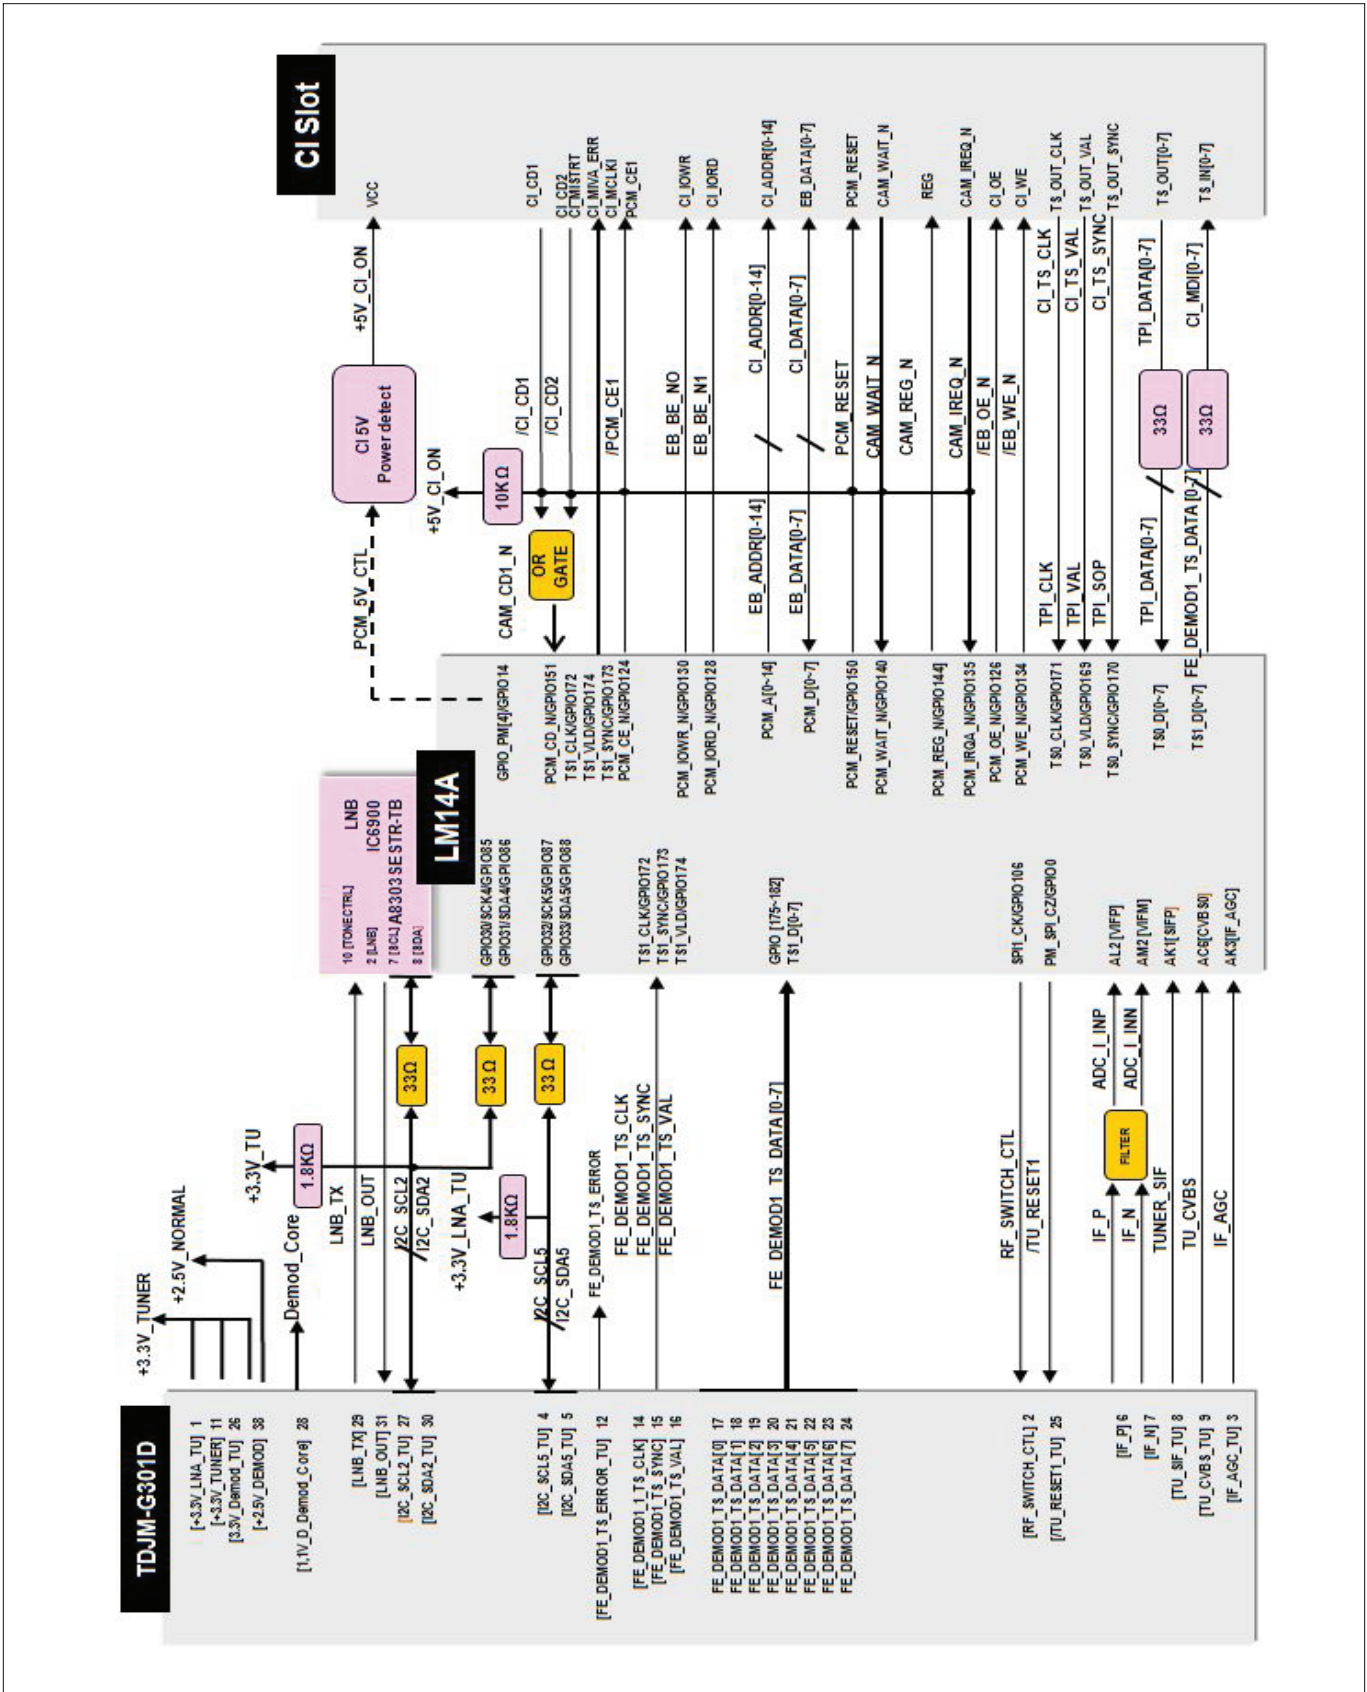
CI Slot

VCC
CI_CD1
CI_CD2
CI_MISTRT
CI_MIVA_ERR
CI_MCLKI
PCM_CE1
CI_IOWR
CI_IORD
CI_ADDR[0-14]
EB_DATA[0-7]
PCM_RESET
CAM_WAIT_N
REG
CAM_IREQ_N
CI_OE
CI_WE
TS_OUT_CLK
TS_OUT_VAL
TS_OUT_SYNC
TS_OUT[0-7]
TS_IN[0-7]

+5V_CI_ON
CI 5V Power detect
+5V_CI_ON
10KΩ
/CI_CD1
/CI_CD2
/PCM_CE1
EB_BE_NO
EB_BE_N1
CI_ADDR[0-14]
CI_DATA[0-7]
PCM_RESET
CAM_WAIT_N
CAM_REG_N
CAM_IREQ_N
/EB_OE_N
/EB_WE_N
CI_TS_CLK
CI_TS_VAL
CI_TS_SYNC
TPI_DATA[0-7]
CI_MDI[0-7]
33Ω
33Ω

PCM_5V_CTL
CAM_CD1_N
OR GATE
EB_ADDR[0-14]
EB_DATA[0-7]
TPI_CLK
TPI_VAL
TPI_SOP
TPI_DATA[0-7]
FE_DEMOD1_TS_DATA [0-7]

LM14A
GPIO_PM[4]/GPIO14
PCM_CD_N/GPIO151
TS1_CLK/GPIO172
TS1_VLD/GPIO174
TS1_SYNC/GPIO173
PCM_CE_N/GPIO124
PCM_IOWR_N/GPIO130
PCM_IORD_N/GPIO128
PCM_A[0~14]
PCM_D[0~7]
PCM_RESET/GPIO150
PCM_WAIT_N/GPIO140
PCM_REG_N/GPIO144
PCM_IRQA_N/GPIO135
PCM_OE_N/GPIO126
PCM_WE_N/GPIO134
TS0_CLK/GPIO171
TS0_VLD/GPIO169
TS0_SYNC/GPIO170
TS0_D[0~7]
TS1_D[0~7]

LNB
IC6900
A8303SESTR-TB
10 [TONECTRL]
2 [LNB]
7 [SCL]
8 [SDA]

GPIO30/SCK4/GPIO85
GPIO31/SDA4/GPIO86
GPIO32/SCK5/GPIO87
GPIO33/SDA5/GPIO88
TS1_CLK/GPIO172
TS1_SYNC/GPIO173
TS1_VLD/GPIO174
GPIO [175~182]
TS1_D[0~7]
SPI1_CK/GPIO106
PM_SPI_CZ/GPIO0
AL2[VIFP]
AM2[VIFM]
AK1[SIFP]
AC6[CVBS0]
AK3[IF_AGC]

33Ω
33Ω
33Ω
1.8KΩ
1.8KΩ
+3.3V_TU
+3.3V_TUNER
+2.5V_NORMAL
Demod_Core
LNB_TX
LNB_OUT
I2C_SCL2
I2C_SDA2
+3.3V_LNA_TU
I2C_SCL5
I2C_SDA5
FE_DEMOD1_TS_ERROR
FE_DEMOD1_TS_CLK
FE_DEMOD1_TS_SYNC
FE_DEMOD1_TS_VAL
FE_DEMOD1_TS_DATA[0-7]
RF_SWITCH_CTL
/TU_RESET1
ADC_I_INP
ADC_I_INN
FILTER
IF_P
IF_N
TUNER_SIF
TU_CVBS
IF_AGC

TDJM-G301D
[+3.3V_LNA_TU] 1
[+3.3V_TUNER] 11
[3.3V_Demod_TU] 26
[+2.5V_DEMOD] 38
[1.1V_D_Demod_Core] 28
[LNB_TX] 29
[LNB_OUT] 31
[I2C_SCL2_TU] 27
[I2C_SDA2_TU] 30
[I2C_SCL5_TU] 4
[I2C_SDA5_TU] 5
[FE_DEMOD1_TS_ERROR_TU] 12
[FE_DEMOD1_1_TS_CLK] 14
[FE_DEMOD1_TS_SYNC] 15
[FE_DEMOD1_TS_VAL] 16
FE_DEMOD1_TS_DATA[0] 17
FE_DEMOD1_TS_DATA[1] 18
FE_DEMOD1_TS_DATA[2] 19
FE_DEMOD1_TS_DATA[3] 20
FE_DEMOD1_TS_DATA[4] 21
FE_DEMOD1_TS_DATA[5] 22
FE_DEMOD1_TS_DATA[6] 23
FE_DEMOD1_TS_DATA[7] 24
[RF_SWITCH_CTL] 2
[/TU_RESET1_TU] 25
[IF_P] 6
[IF_N] 7
[TU_SIF_TU] 8
[TU_CVBS_TU] 9
[IF_AGC_TU] 3